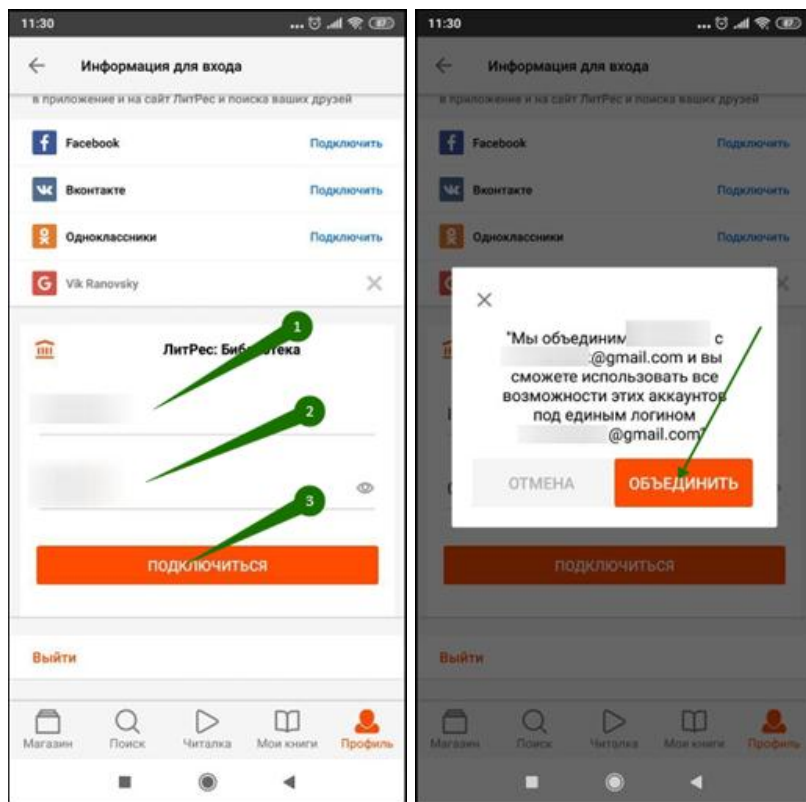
11:30

Информация для входа

в приложение и на сайт ЛитРес и поиска ваших друзей

Facebook Подключить

Вконтакте Подключить

Одноклассники Подключить

Vik Ranovsky

ЛитРес: Биб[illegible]тека

1

2

3

ПОДКЛЮЧИТЬСЯ

Выйти

Магазин Поиск Читалка Мои книги Профиль

11:30

Информация для входа

в приложение и на сайт ЛитРес и поиска ваших друзей

Facebook Подключить

Вконтакте Подключить

Одноклассники Подключить

"Мы объединим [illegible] с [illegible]@gmail.com и вы сможете использовать все возможности этих аккаунтов под единым логином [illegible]@gmail.com"

ОТМЕНА ОБЪЕДИНИТЬ

ПОДКЛЮЧИТЬСЯ

Выйти

Магазин Поиск Читалка Мои книги Профиль